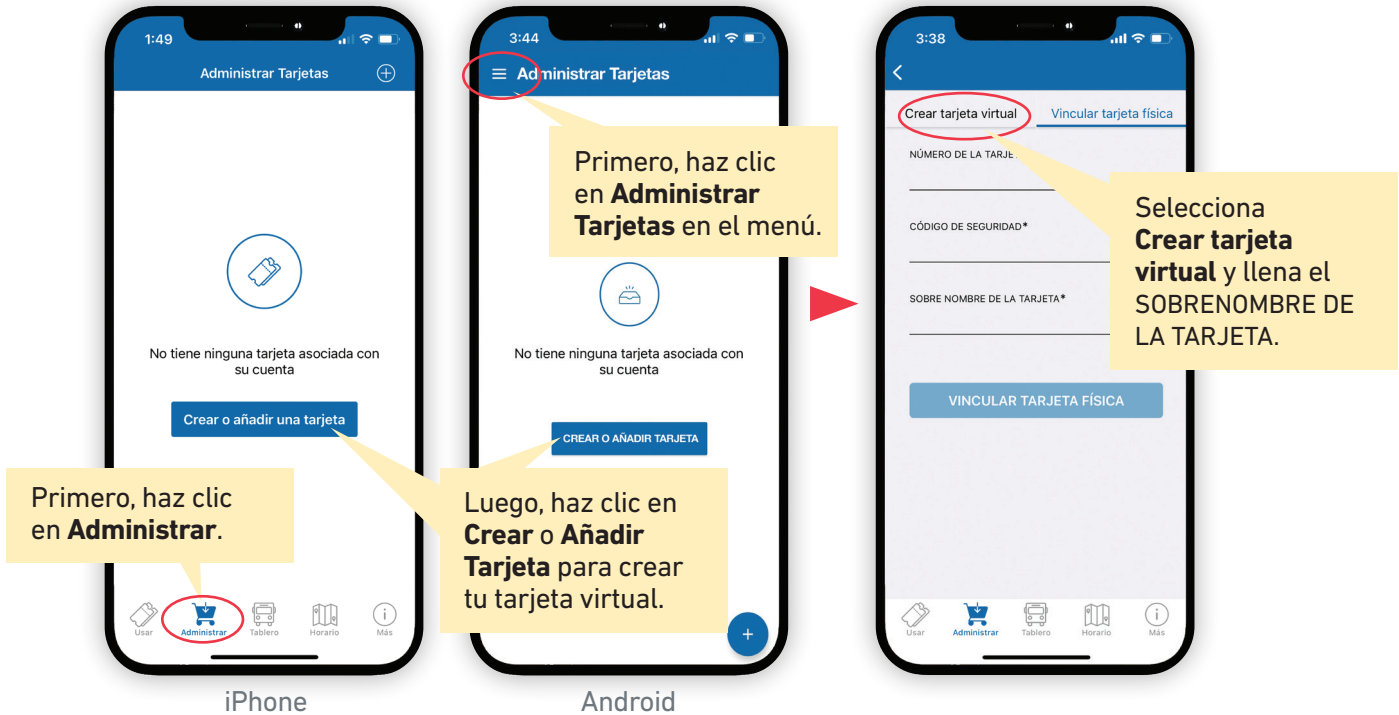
1:49

Administrar Tarjetas

No tiene ninguna tarjeta asociada con su cuenta

Crear o añadir una tarjeta

Primero, haz clic en **Administrar**.

Usar Administrar Tablero Horario Más

iPhone

3:44

Administrar Tarjetas

Primero, haz clic en **Administrar Tarjetas** en el menú.

No tiene ninguna tarjeta asociada con su cuenta

CREAR O AÑADIR TARJETA

Luego, haz clic en **Crear** o **Añadir Tarjeta** para crear tu tarjeta virtual.

Android

3:38

Crear tarjeta virtual

Vincular tarjeta física

NÚMERO DE LA TARJE

CÓDIGO DE SEGURIDAD*

SOBRE NOMBRE DE LA TARJETA*

Selecciona **Crear tarjeta virtual** y llena el SOBRENOMBRE DE LA TARJETA.

VINCULAR TARJETA FÍSICA

Usar Administrar Tablero Horario Más